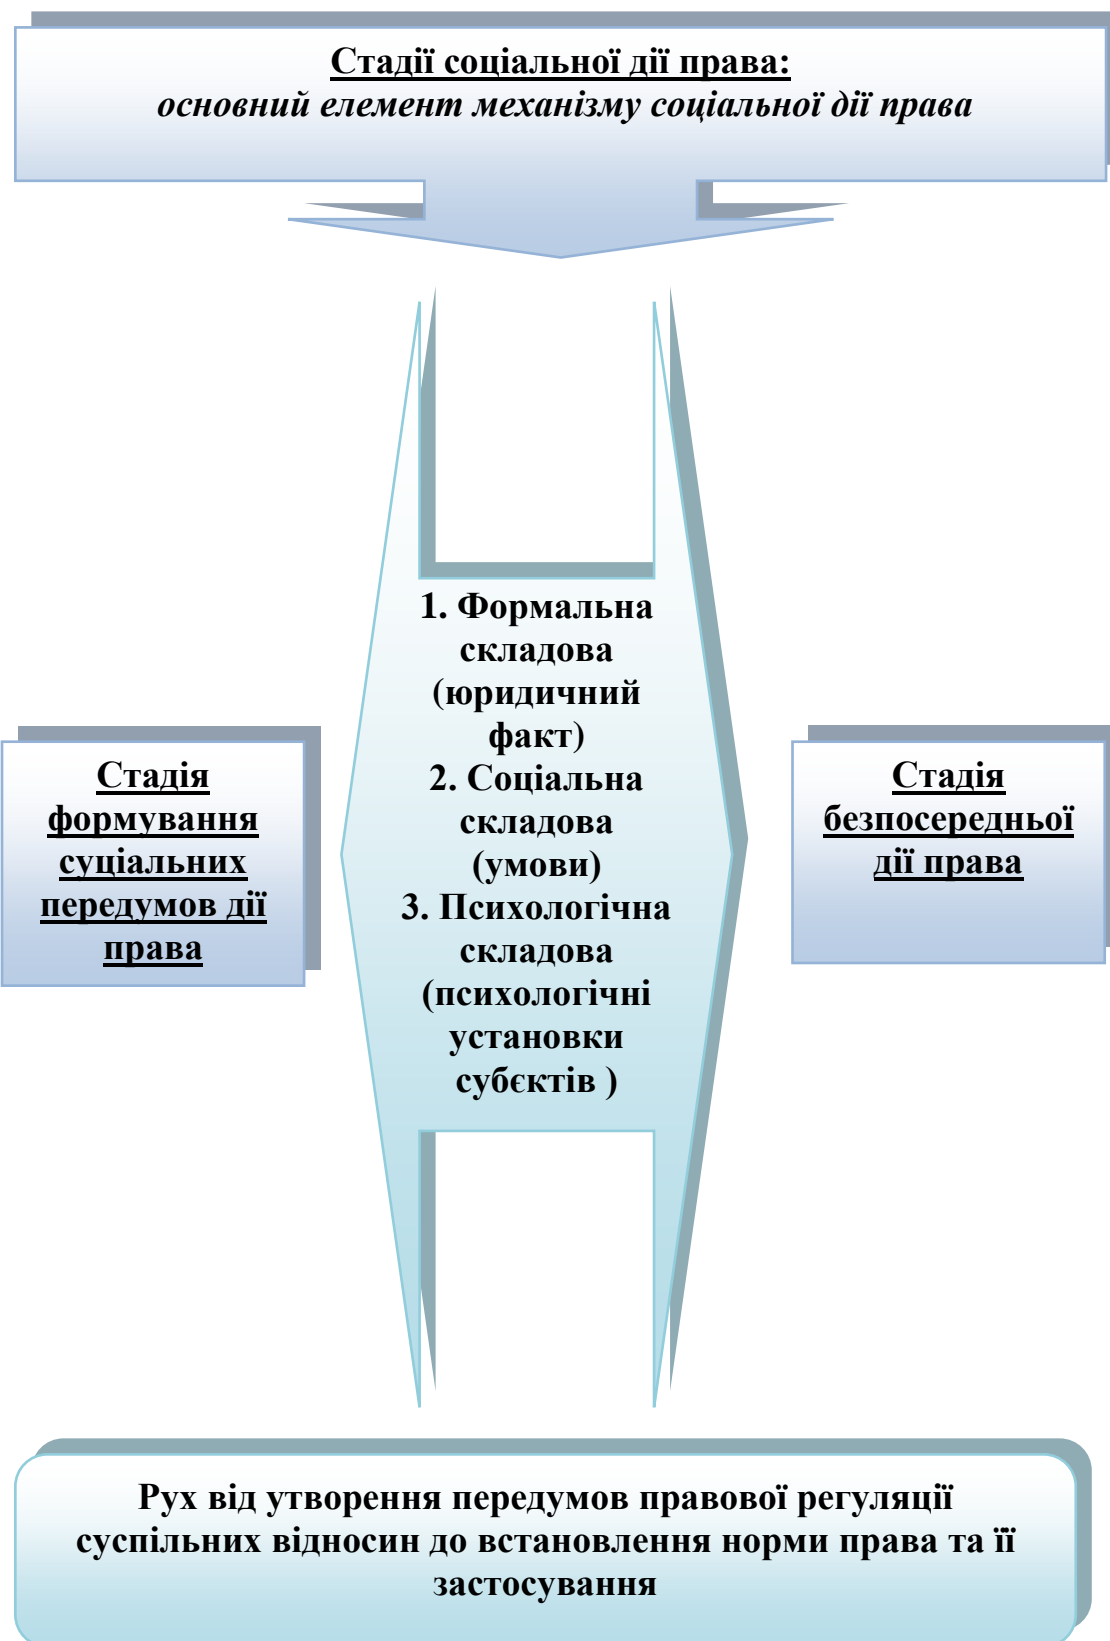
Стадії соціальної дії права:
основний елемент механізму соціальної дії права

Стадія формування суціальних передумов дії права

1. Формальна складова (юридичний факт)
2. Соціальна складова (умови)
3. Психологічна складова (психологічні установки субєктів )

Стадія безпосередньої дії права

Рух від утворення передумов правової регуляції суспільних відносин до встановлення норми права та її застосування